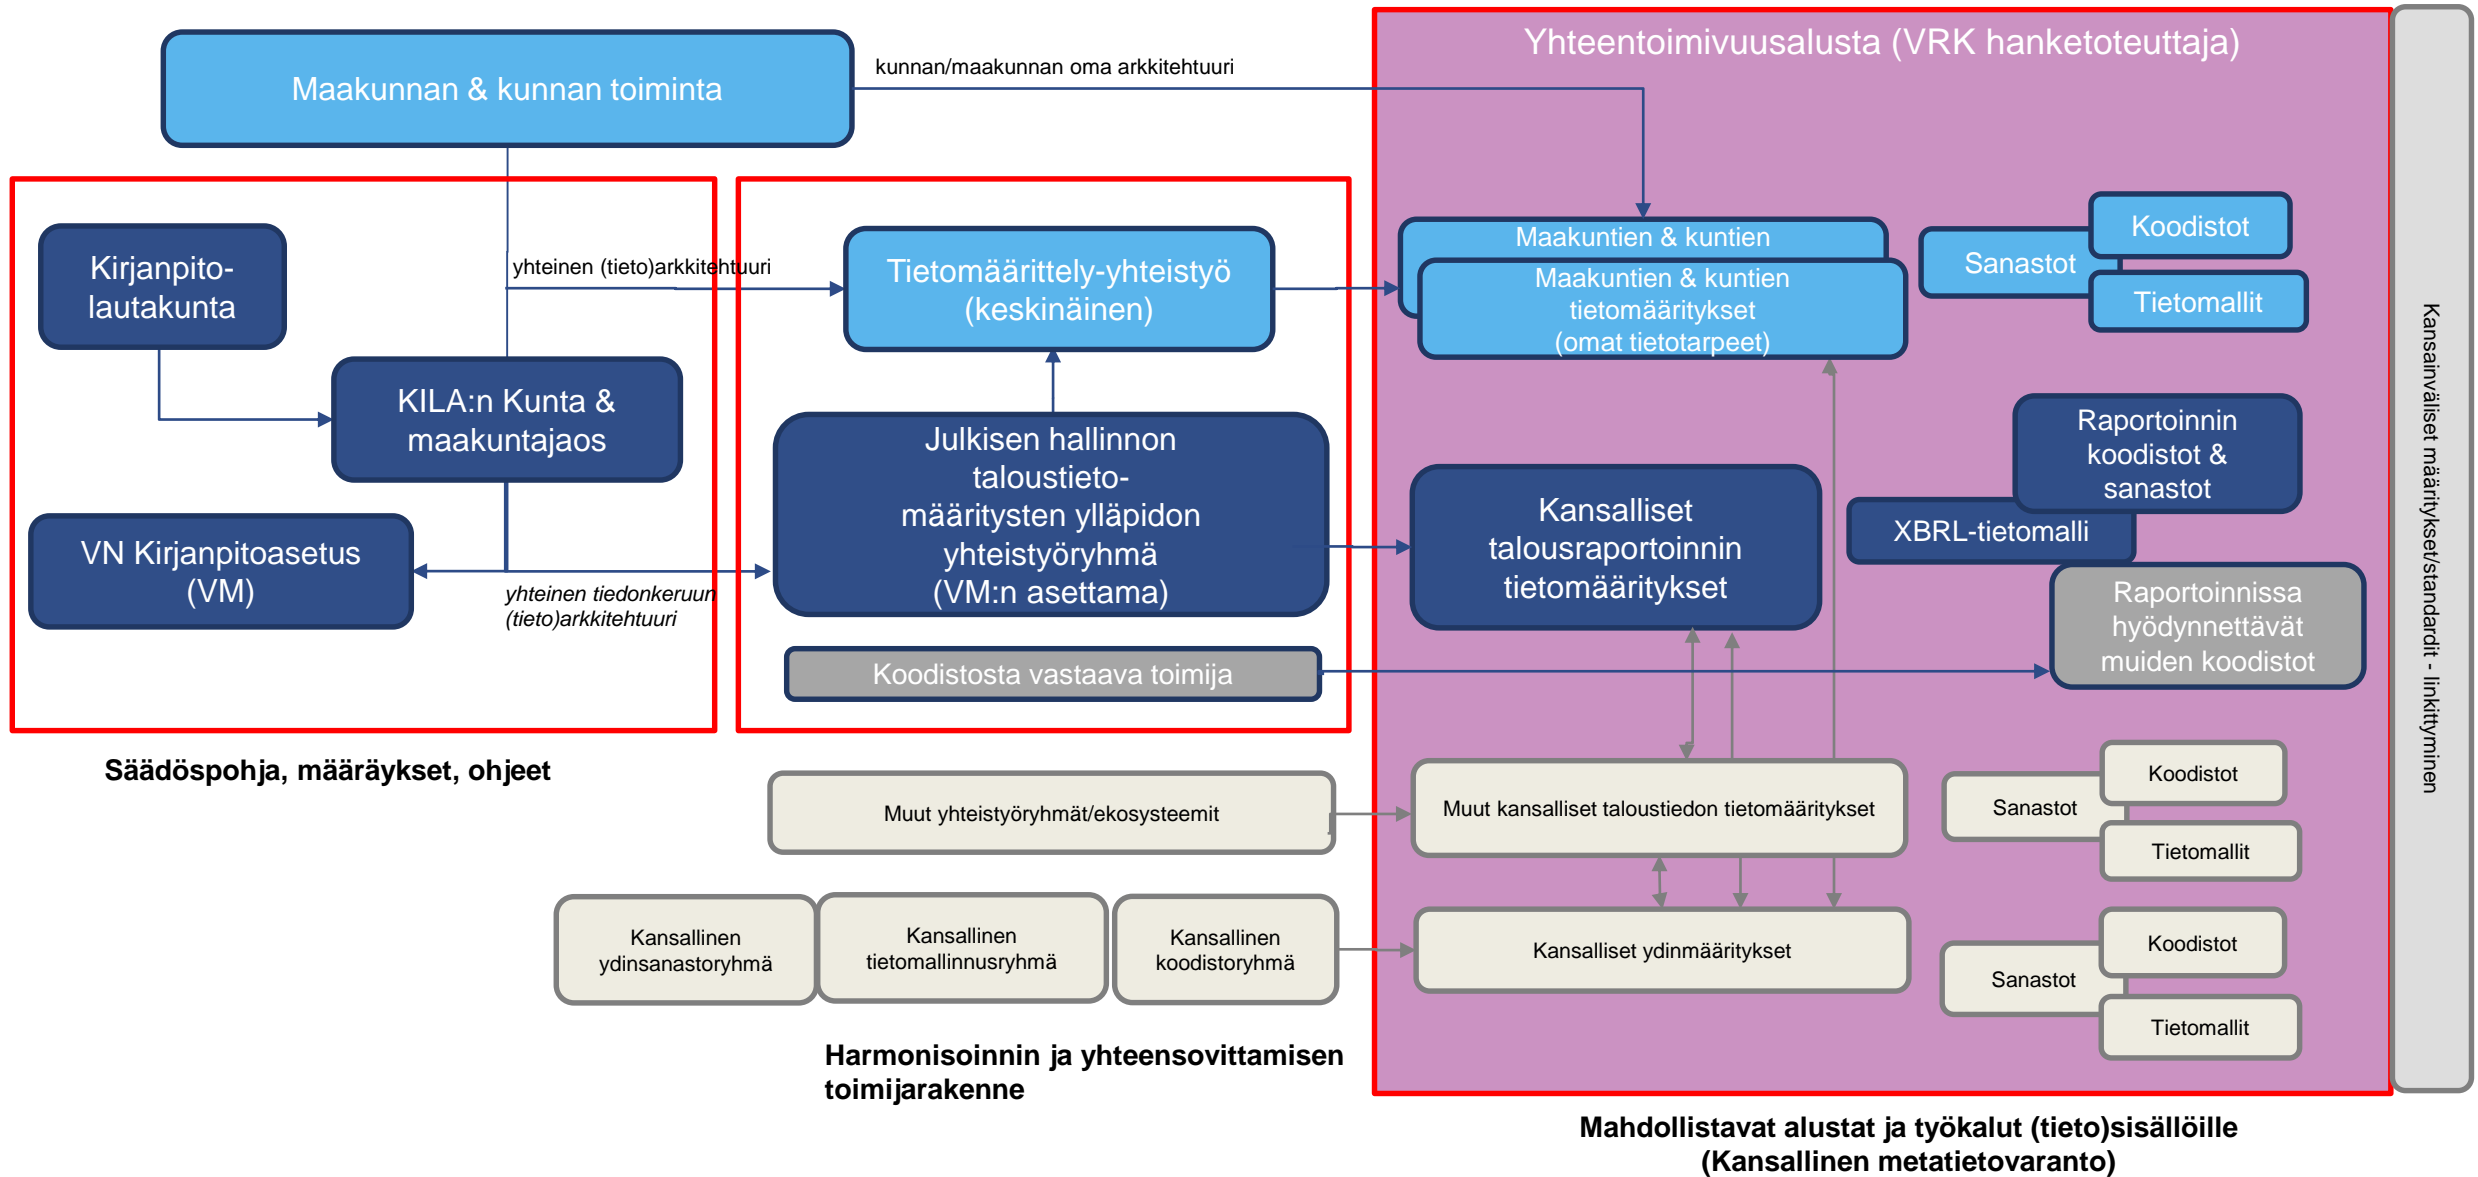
Maakunnan & kunnan toiminta

kunnan/maakunnan oma arkkitehtuuri

Yhteentoimivuusalusta (VRK hanketoteuttaja)

Kirjanpito-lautakunta

yhteinen (tieto)arkkitehtuuri

Tietomäärittely-yhteistyö (keskinäinen)

Maakuntien & kuntien

Maakuntien & kuntien tietomääritykset (omat tietotarpeet)

Sanastot

Koodistot

Tietomallit

KILA:n Kunta & maakuntajaos

Julkisen hallinnon taloustieto-määritysten ylläpidon yhteistyöryhmä (VM:n asettama)

Raportoinnin koodistot & sanastot

Kansalliset talousraportoinnin tietomääritykset

XBRL-tietomalli

VN Kirjanpitoasetus (VM)

yhteinen tiedonkeruun (tieto)arkkitehtuuri

Raportoinnissa hyödynnettävät muiden koodistot

Koodistosta vastaava toimija

Kansainväliset määritykset/standardit - linkittyminen

Säädöspohja, määräykset, ohjeet

Muut yhteistyöryhmät/ekosysteemit

Muut kansalliset taloustiedon tietomääritykset

Sanastot

Koodistot

Tietomallit

Kansallinen ydinsanastoryhmä

Kansallinen tietomallinnusryhmä

Kansallinen koodistoryhmä

Kansalliset ydinmääritykset

Sanastot

Koodistot

Tietomallit

Harmonisoinnin ja yhteensovittamisen toimijarakenne

Mahdollistavat alustat ja työkalut (tieto)sisällöille (Kansallinen metatietovaranto)